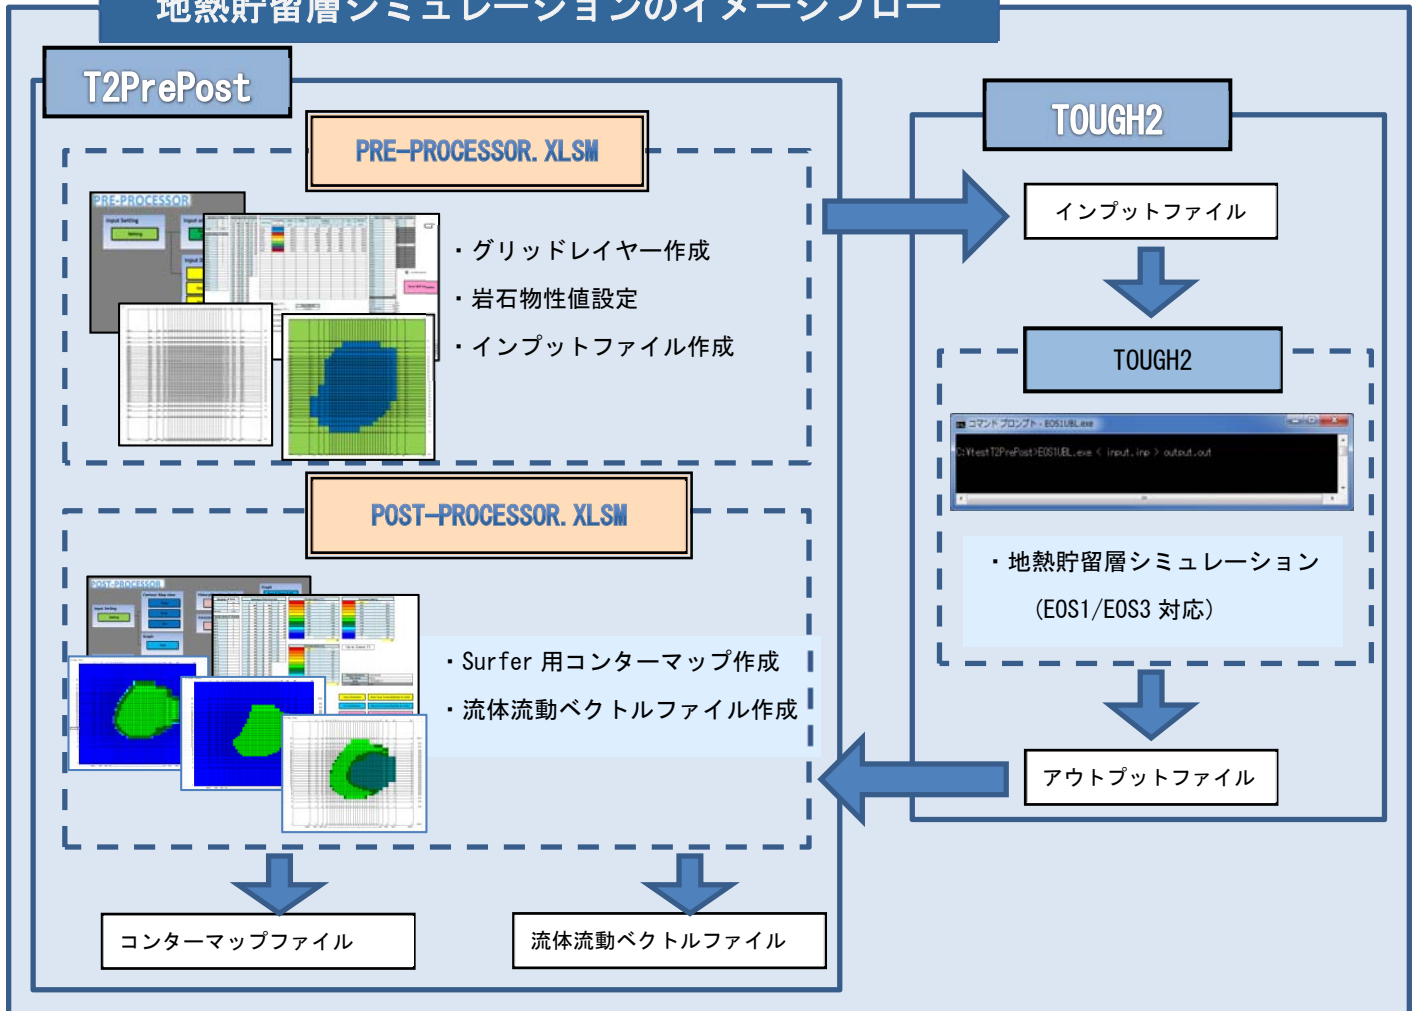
地熱貯留層シミュレーションのイメージフロー

T2PrePost

PRE-PROCESSOR.XLSM

PRE-PROCESSOR

・グリッドレイヤー作成

・岩石物性値設定

・インプットファイル作成

POST-PROCESSOR.XLSM

POST-PROCESSOR

・Surfer 用コンターマップ作成

・流体流動ベクトルファイル作成

コンターマップファイル

流体流動ベクトルファイル

TOUGH2

インプットファイル

TOUGH2

コマンド プロンプト - EOS1UBL.exe

C:¥test T2PrePost>EOS1UBL.exe < input.inp > output.out

・地熱貯留層シミュレーション

(EOS1/EOS3 対応)

アウトプットファイル